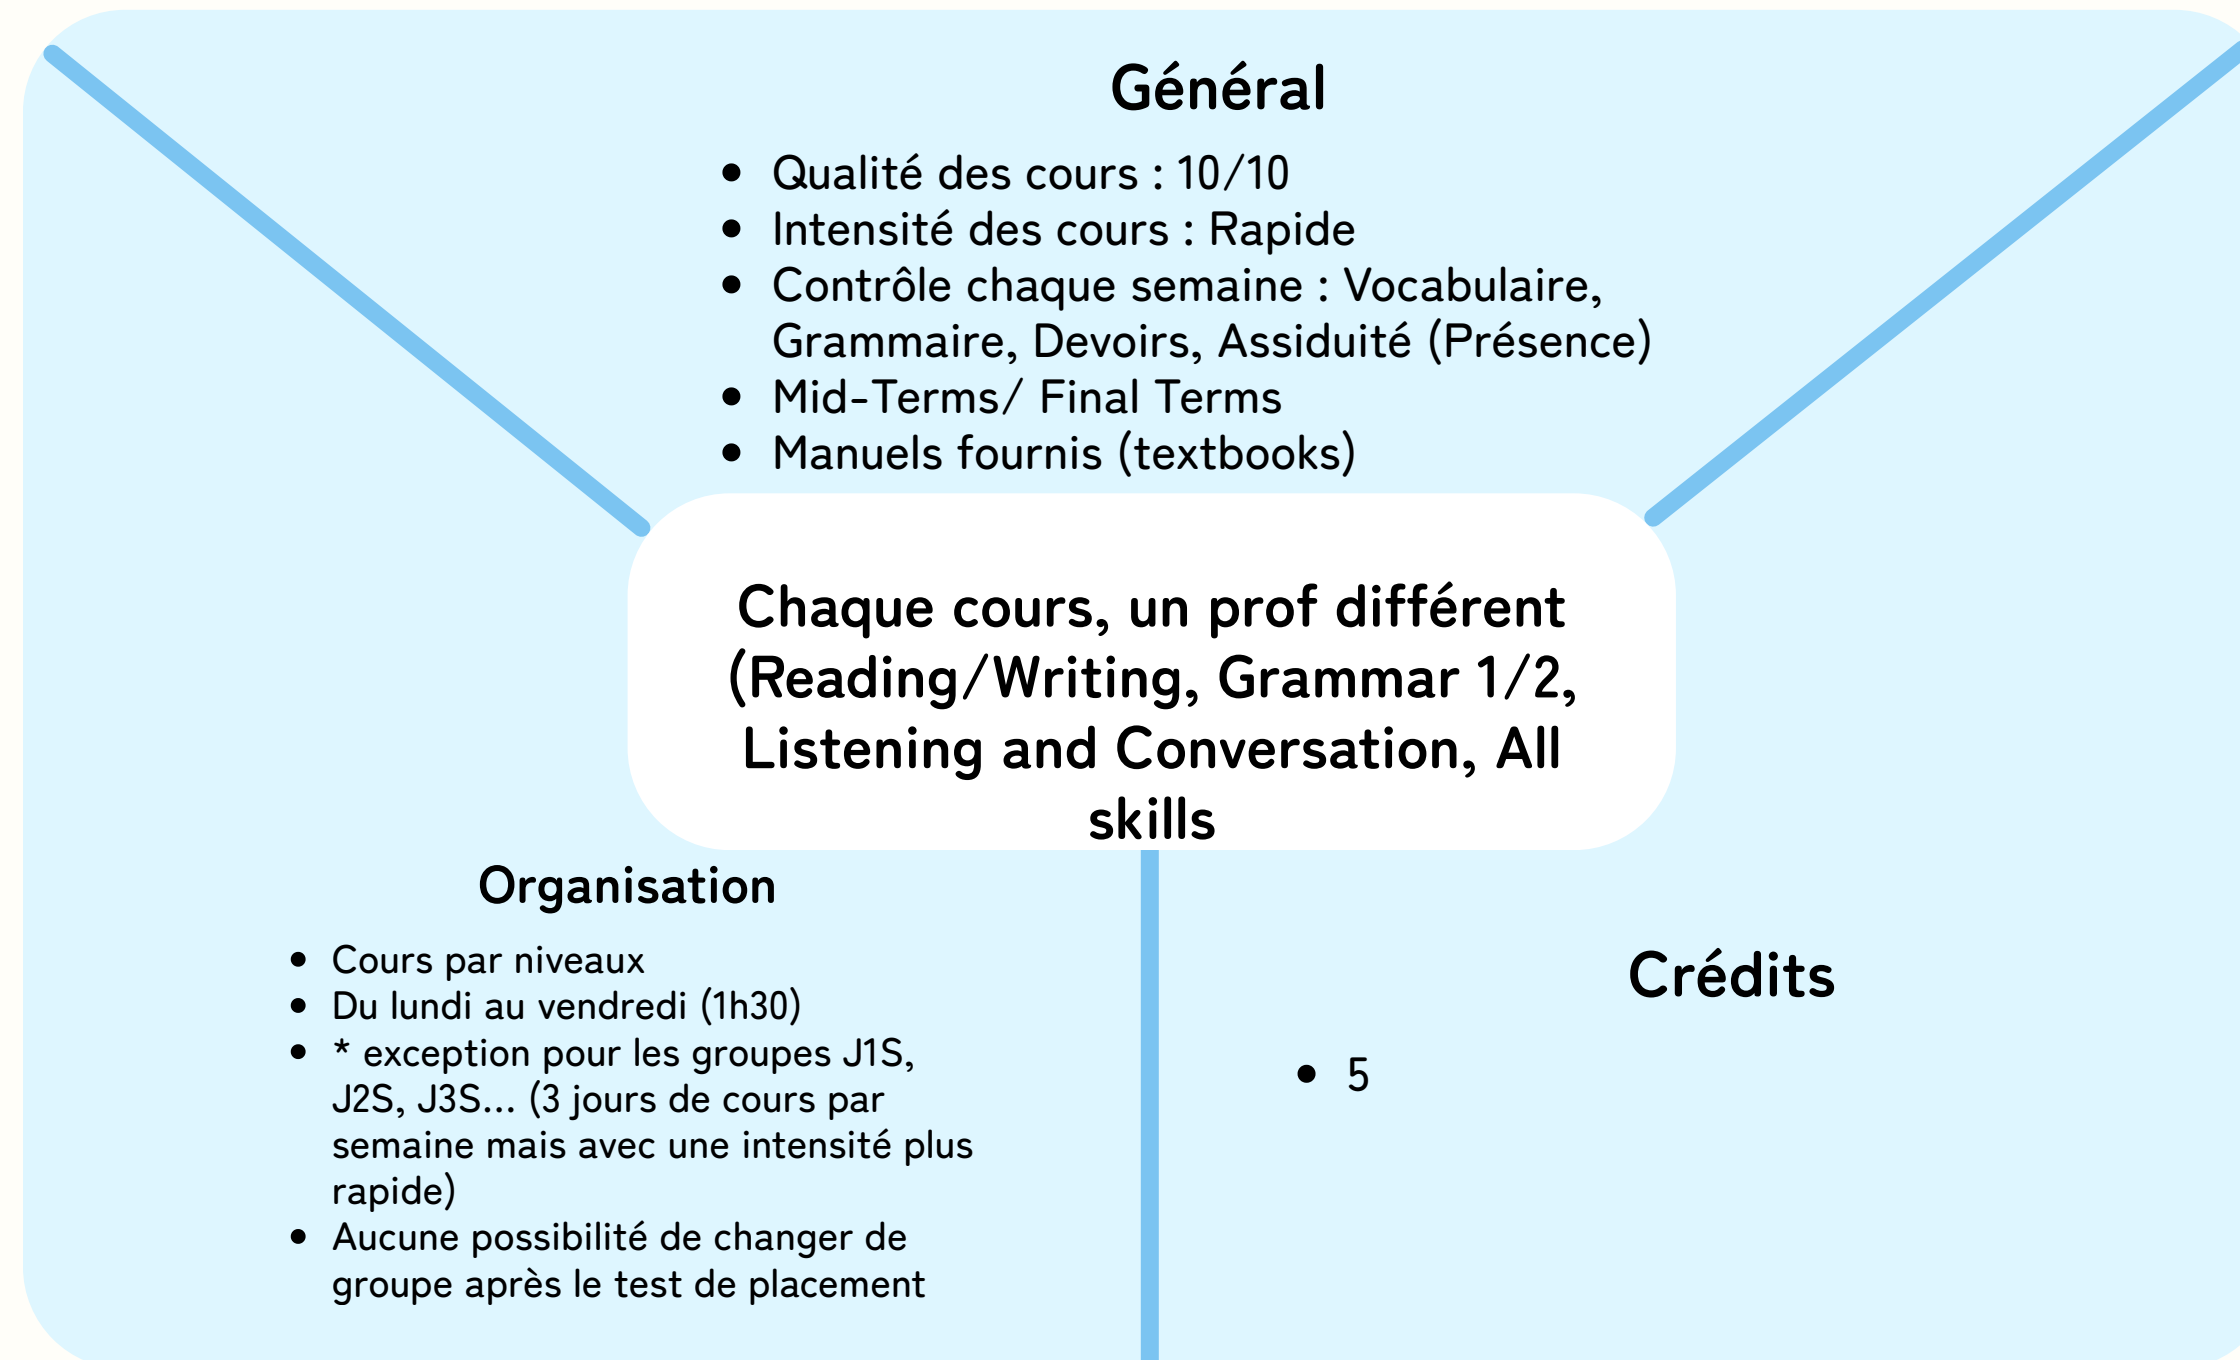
Général

- Qualité des cours : 10/10
- Intensité des cours : Rapide
- Contrôle chaque semaine : Vocabulaire, Grammaire, Devoirs, Assiduité (Présence)
- Mid-Terms/ Final Terms
- Manuels fournis (textbooks)

Chaque cours, un prof différent (Reading/Writing, Grammar 1/2, Listening and Conversation, All skills

Organisation

- Cours par niveaux
- Du lundi au vendredi (1h30)
- * exception pour les groupes J1S, J2S, J3S... (3 jours de cours par semaine mais avec une intensité plus rapide)
- Aucune possibilité de changer de groupe après le test de placement

Crédits

- 5